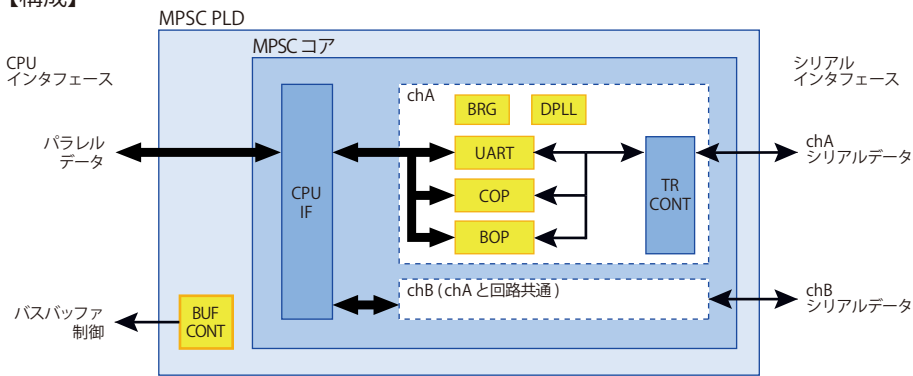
【構成】

MPSC PLD

MPSC コア

CPU
インタフェース

シリアル
インタフェース

chA

BRG

DPLL

パラレル
データ

UART

chA
シリアルデータ

CPU
IF

TR
CONT

COP

BOP

chB (chA と回路共通)

chB
シリアルデータ

バスバッファ
制御

BUF
CONT